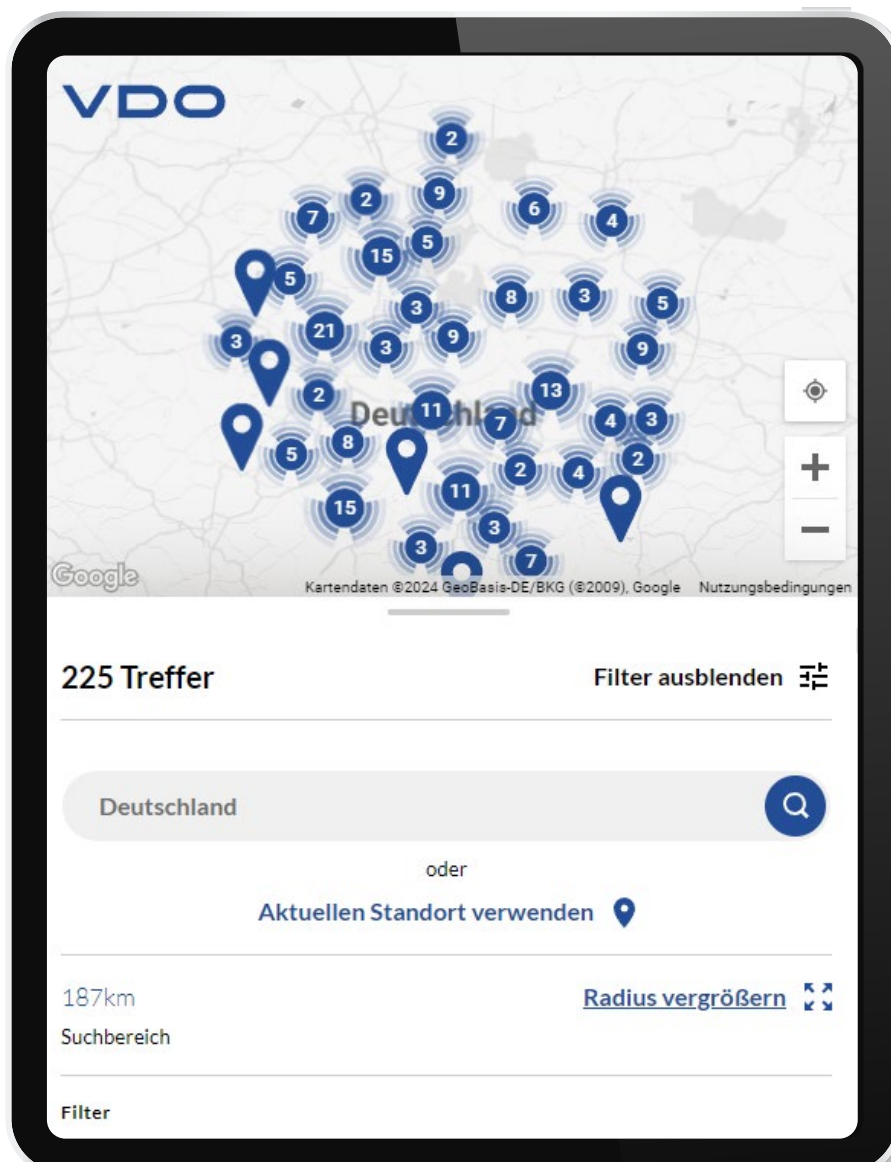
VDO

2
7 2 9 6 4
15 5
5
3 8 3 5
3 21 3 9 9
2 13
Deutschland 11
7 4 3
5 8
2 4 2
15 11
3
3
7

+
−

Google
Kartendaten ©2024 GeoBasis-DE/BKG (©2009), Google Nutzungsbedingungen

225 Treffer

Filter ausblenden

Deutschland

oder

Aktuellen Standort verwenden

187km
Suchbereich

Radius vergrößern

Filter